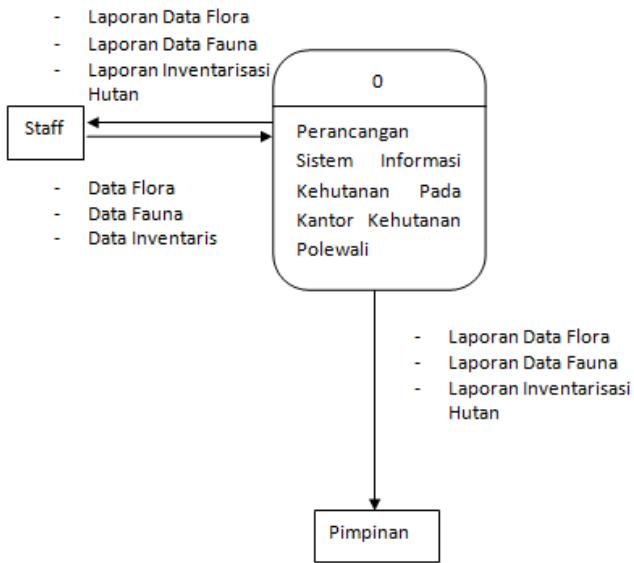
- Laporan Data Flora
- Laporan Data Fauna
- Laporan Inventarisasi Hutan

Staff

0

Perancangan Sistem Informasi Kehutanan Pada Kantor Kehutanan Polewali

- Data Flora
- Data Fauna
- Data Inventaris

- Laporan Data Flora
- Laporan Data Fauna
- Laporan Inventarisasi Hutan

Pimpinan